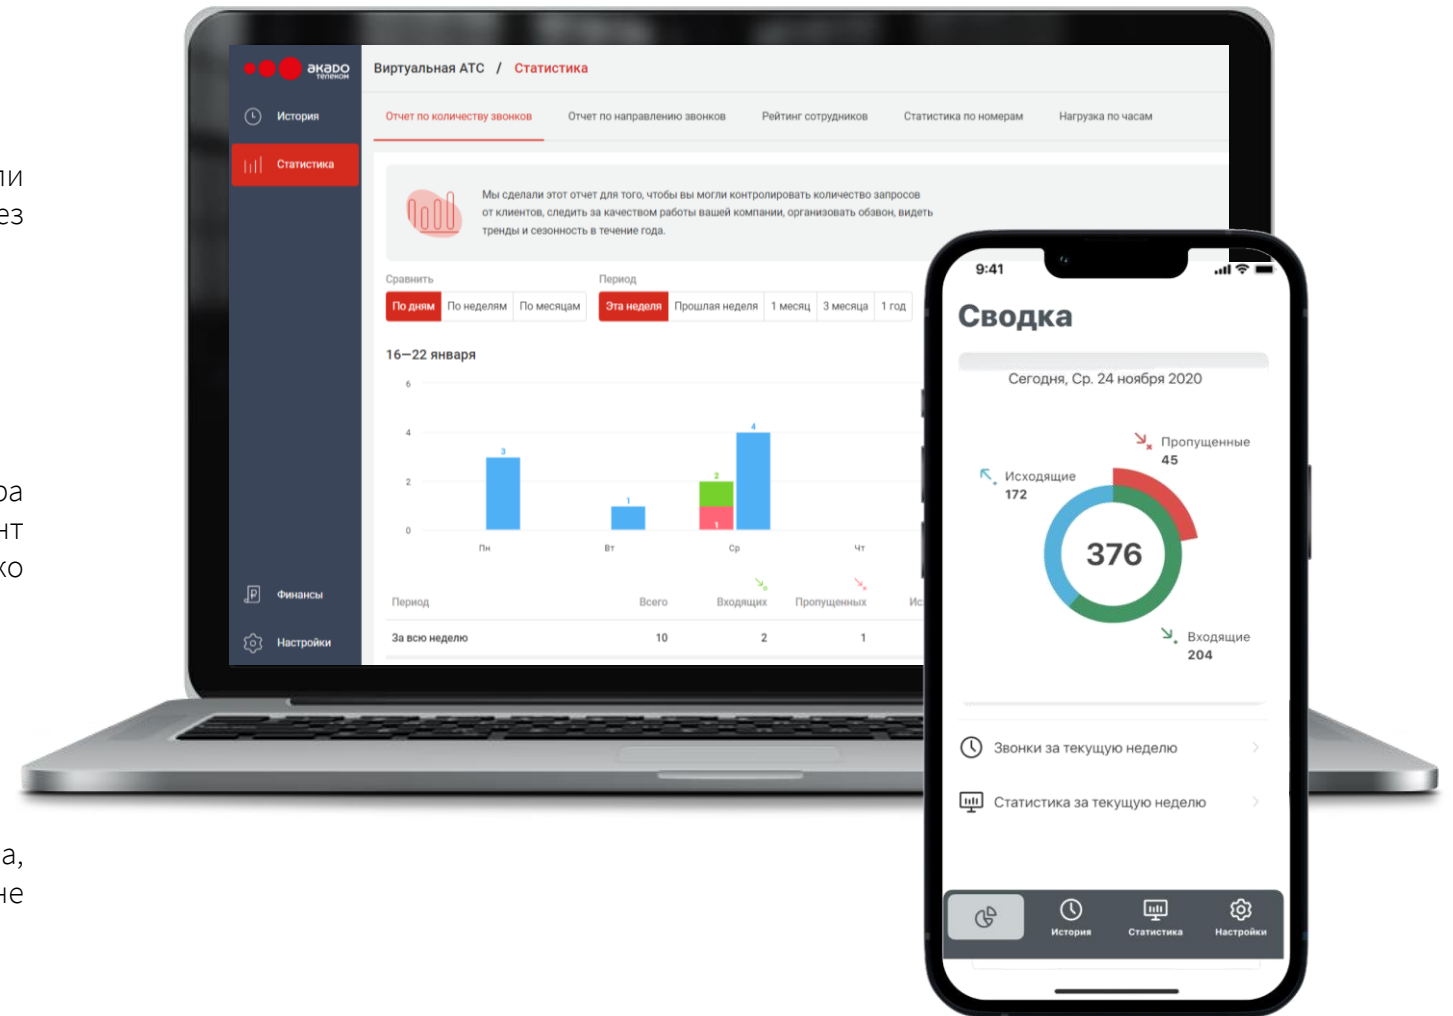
ли
ез

ра
нт
ко

а,
не

акадо телеком

История

Статистика

Финансы

Настройки

Виртуальная АТС / Статистика

Отчет по количеству звонков | Отчет по направлению звонков | Рейтинг сотрудников | Статистика по номерам | Нагрузка по часам

Мы сделали этот отчет для того, чтобы вы могли контролировать количество запросов от клиентов, следить за качеством работы вашей компании, организовать обзвон, видеть тренды и сезонность в течение года.

Сравнить
По дням | По неделям | По месяцам

Период
Эта неделя | Прошлая неделя | 1 месяц | 3 месяца | 1 год

16—22 января

6
4
2
0
3
1
2
1
4
Пн
Вт
Ср
Чт

| Период | Всего | Входящих | Пропущенных | Ис |
|---|---|---|---|---|
| За всю неделю | 10 | 2 | 1 | |

9:41

Сводка

Сегодня, Ср. 24 ноября 2020

Пропущенные
45

Исходящие
172

376

Входящие
204

Звонки за текущую неделю

Статистика за текущую неделю

История
Статистика
Настройки